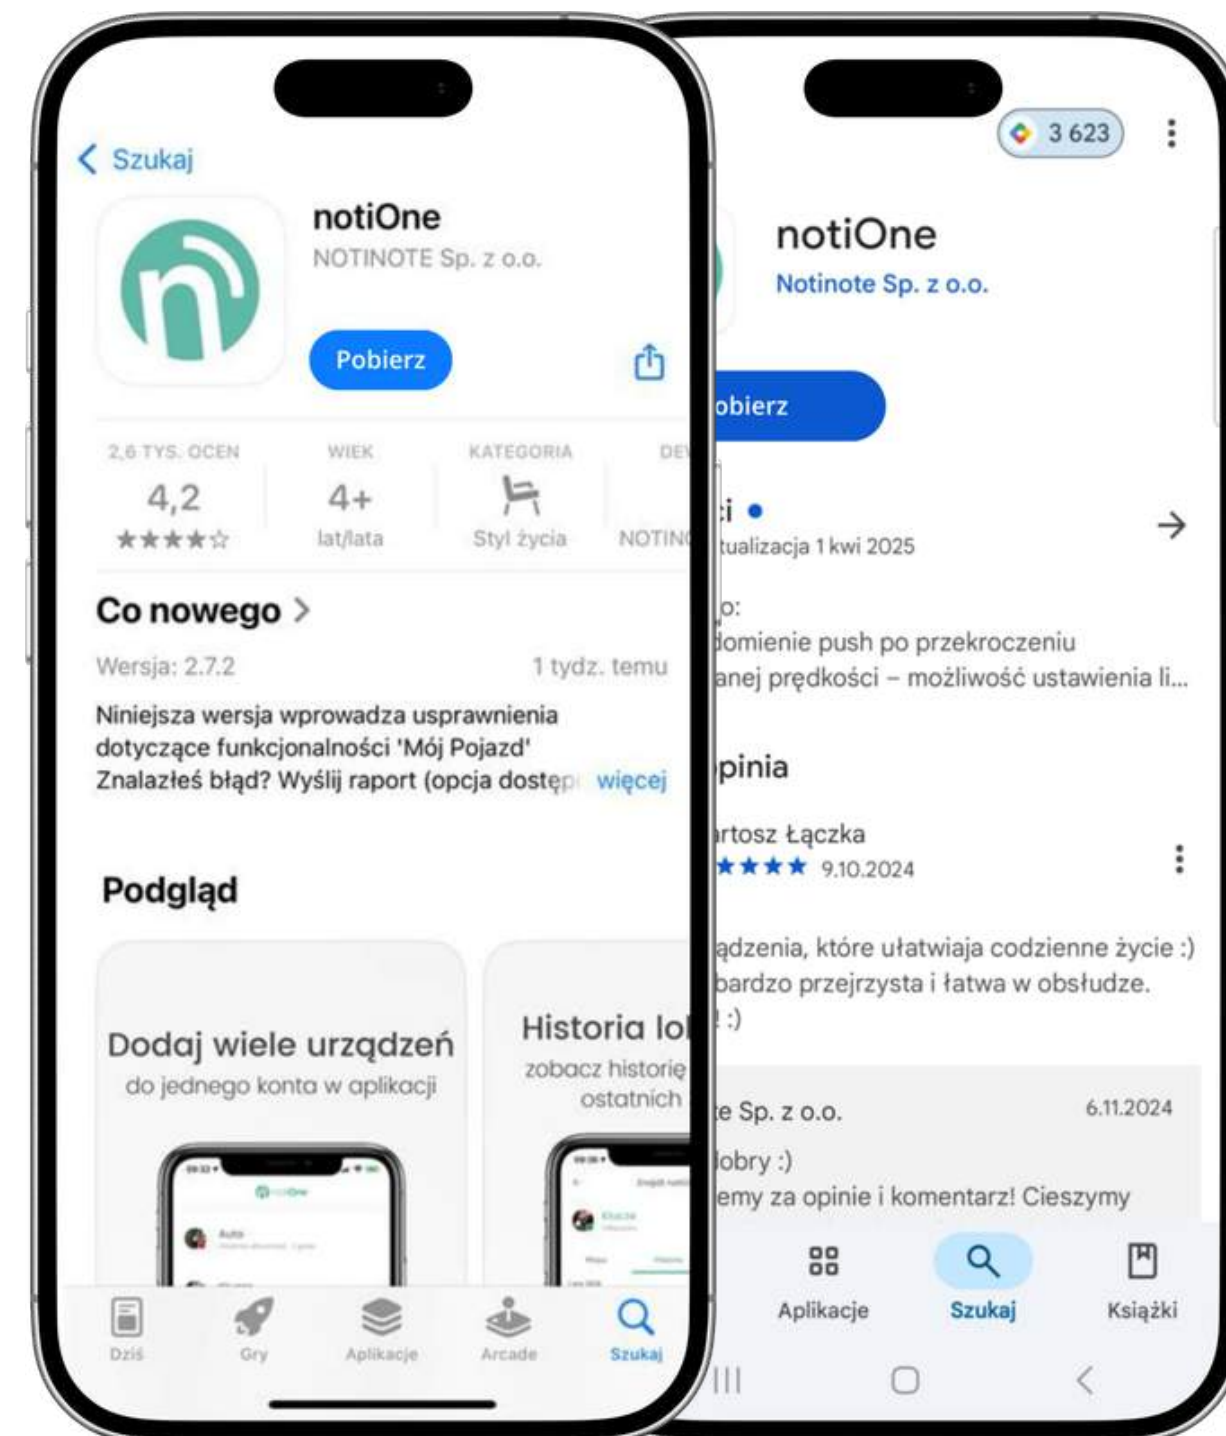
< Szukaj

notiOne
NOTINOTE Sp. z o.o.

Pobierz

2,6 TYS. OCEN
4,2
★★★★☆

WIEK
4+
lat/lata

KATEGORIA
Styl życia

DE
NOTIN

Co nowego >
Wersja: 2.7.2
1 tydz. temu

Niniejsza wersja wprowadza usprawnienia dotyczące funkcjonalności 'Mój Pojazd'
Znalazłeś błąd? Wyślij raport (opcja dostęp więcej

Podgląd

Dodaj wiele urządzeń
do jednego konta w aplikacji

Historia lo
zobacz historię
ostatnich

Dziś
Gry
Aplikacje
Arcade
Szukaj

3 623

notiOne
Notinote Sp. z o.o.

obierz

i •
tualizacja 1 kwi 2025

o:
domienie push po przekroczeniu
anej prędkości – możliwość ustawienia li...

pinia

rtosz Łączka
★★★★ 9.10.2024

ądzenia, które ułatwiaja codzienne życie :)
bardzo przejrzysta i łatwa w obsłudze.
! :)

e Sp. z o.o.
6.11.2024
obry :)
emy za opinie i komentarz! Cieszymy

Aplikacje
Szukaj
Książki